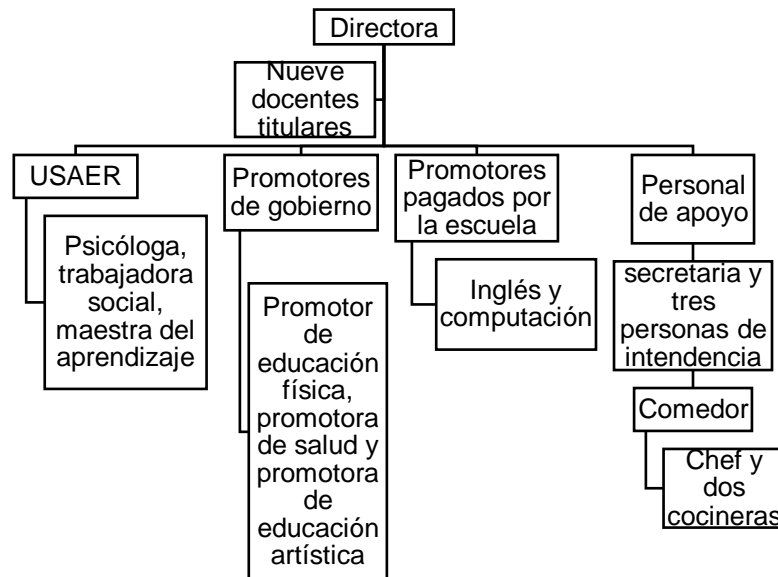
Directora

Nueve docentes titulares

USAER

Psicóloga, trabajadora social, maestra del aprendizaje

Promotores de gobierno

Promotor de educación física, promotora de salud y promotora de educación artística

Promotores pagados por la escuela

Inglés y computación

Personal de apoyo

secretaria y tres personas de intendencia

Comedor

Chef y dos cocineras